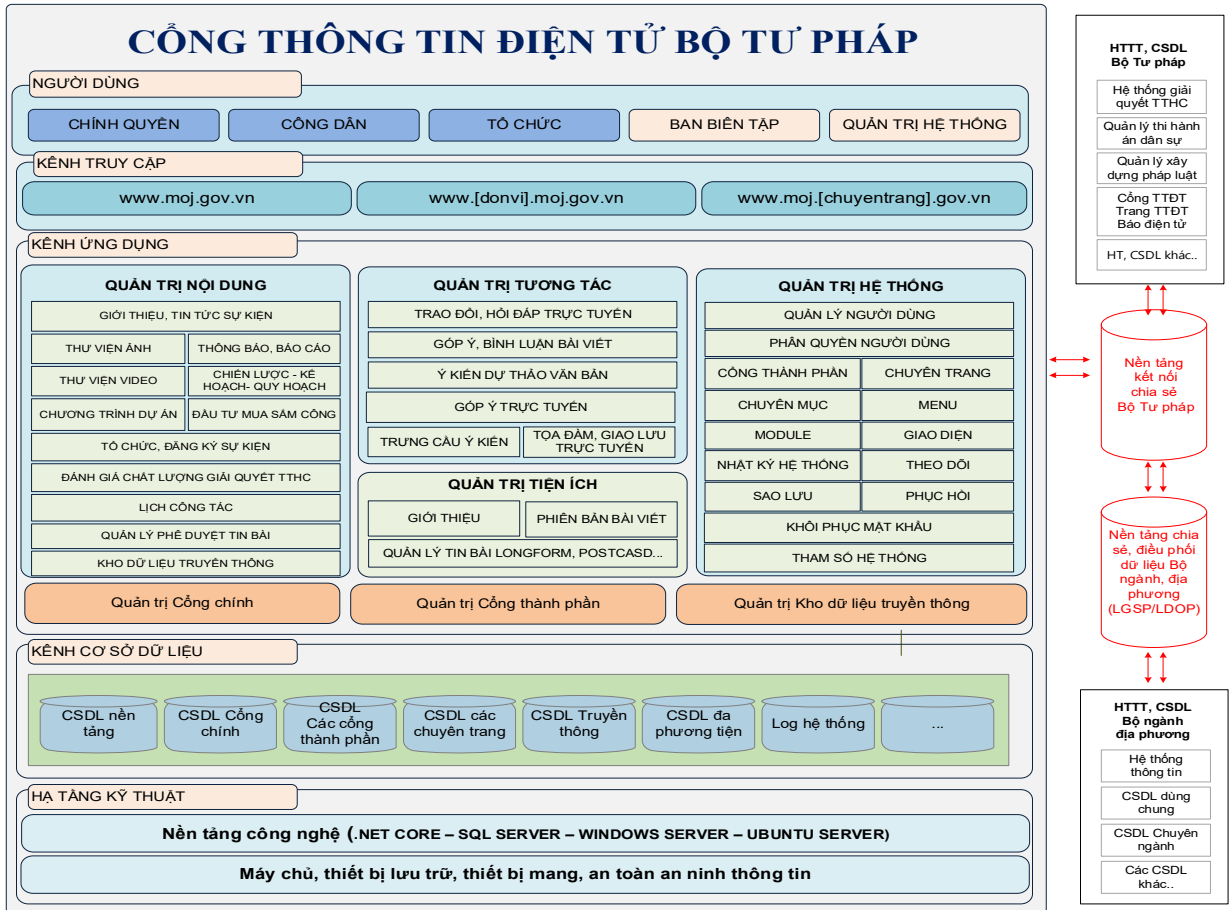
CỔNG THÔNG TIN ĐIỆN TỬ BỘ TƯ PHÁP

NGƯỜI DÙNG

CHÍNH QUYỀN
CÔNG DÂN
TỔ CHỨC
BAN BIÊN TẬP
QUẢN TRỊ HỆ THỐNG

KÊNH TRUY CẬP

www.moj.gov.vn
www.[donvi].moj.gov.vn
www.moj.[chuyentrang].gov.vn

KÊNH ỨNG DỤNG

QUẢN TRỊ NỘI DUNG

GIỚI THIỆU, TIN TỨC SỰ KIỆN
THƯ VIỆN ẢNH
THÔNG BÁO, BÁO CÁO
THƯ VIỆN VIDEO
CHIẾN LƯỢC - KẾ HOẠCH- QUY HOẠCH
CHƯƠNG TRÌNH DỰ ÁN
ĐẦU TƯ MUA SẮM CÔNG
TỔ CHỨC, ĐĂNG KÝ SỰ KIỆN
ĐÁNH GIÁ CHẤT LƯỢNG GIẢI QUYẾT TTHC
LỊCH CÔNG TÁC
QUẢN LÝ PHÊ DUYỆT TIN BÀI
KHO DỮ LIỆU TRUYỀN THÔNG

QUẢN TRỊ TƯƠNG TÁC

TRAO ĐỔI, HỎI ĐÁP TRỰC TUYẾN
GÓP Ý, BÌNH LUẬN BÀI VIẾT
Ý KIẾN DỰ THẢO VĂN BẢN
GÓP Ý TRỰC TUYẾN
TRƯNG CẦU Ý KIẾN
TỌA ĐÀM, GIAO LƯU TRỰC TUYẾN

QUẢN TRỊ TIỆN ÍCH

GIỚI THIỆU
PHIÊN BẢN BÀI VIẾT
QUẢN LÝ TIN BÀI LONGFORM, POSTCASD...

QUẢN TRỊ HỆ THỐNG

QUẢN LÝ NGƯỜI DÙNG
PHÂN QUYỀN NGƯỜI DÙNG
CỔNG THÀNH PHẦN
CHUYÊN TRANG
CHUYÊN MỤC
MENU
MODULE
GIAO DIỆN
NHẬT KÝ HỆ THỐNG
THEO DÕI
SAO LƯU
PHỤC HỒI
KHÔI PHỤC MẬT KHẨU
THAM SỐ HỆ THỐNG

Quản trị Cổng chính
Quản trị Cổng thành phần
Quản trị Kho dữ liệu truyền thông

KÊNH CƠ SỞ DỮ LIỆU

CSDL nền tảng
CSDL Cổng chính
CSDL Các cổng thành phần
CSDL các chuyên trang
CSDL Truyền thông
CSDL đa phương tiện
Log hệ thống
...

HẠ TẦNG KỸ THUẬT

Nền tảng công nghệ (.NET CORE – SQL SERVER – WINDOWS SERVER – UBUNTU SERVER)
Máy chủ, thiết bị lưu trữ, thiết bị mạng, an toàn an ninh thông tin

HTTT, CSDL Bộ Tư pháp

Hệ thống giải quyết TTHC
Quản lý thi hành án dân sự
Quản lý xây dựng pháp luật
Cổng TTĐT Trang TTĐT Báo điện tử
HT, CSDL khác..

Nền tảng kết nối chia sẻ Bộ Tư pháp

Nền tảng chia sẻ, điều phối dữ liệu Bộ ngành, địa phương (LGSP/LDOP)

HTTT, CSDL Bộ ngành địa phương

Hệ thống thông tin
CSDL dùng chung
CSDL Chuyên ngành
Các CSDL khác..